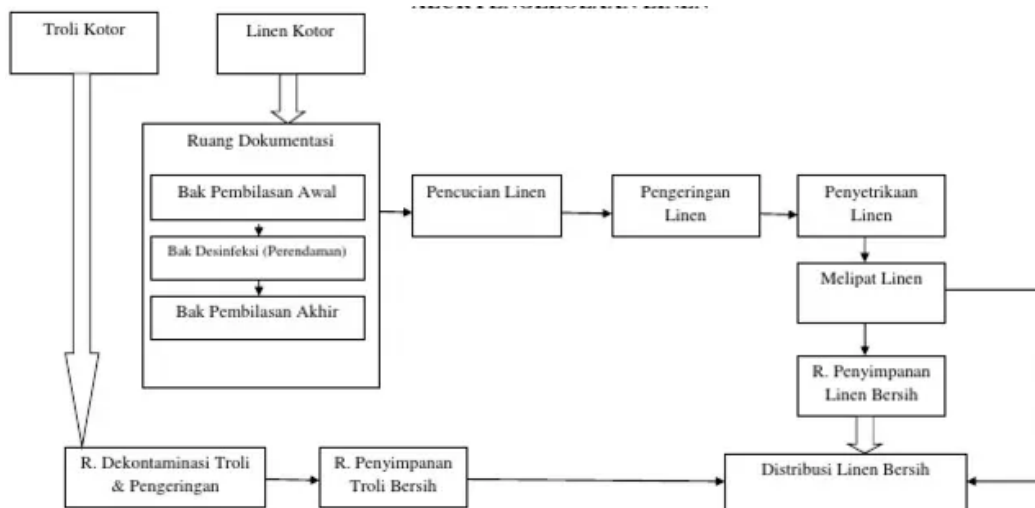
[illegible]

Troli Kotor

Linen Kotor

Ruang Dokumentasi

Bak Pembilasan Awal

Bak Desinfeksi (Perendaman)

Bak Pembilasan Akhir

Pencucian Linen

Pengeringan Linen

Penyetrikaan Linen

Melipat Linen

R. Penyimpanan Linen Bersih

R. Dekontaminasi Troli & Pengeringan

R. Penyimpanan Troli Bersih

Distribusi Linen Bersih